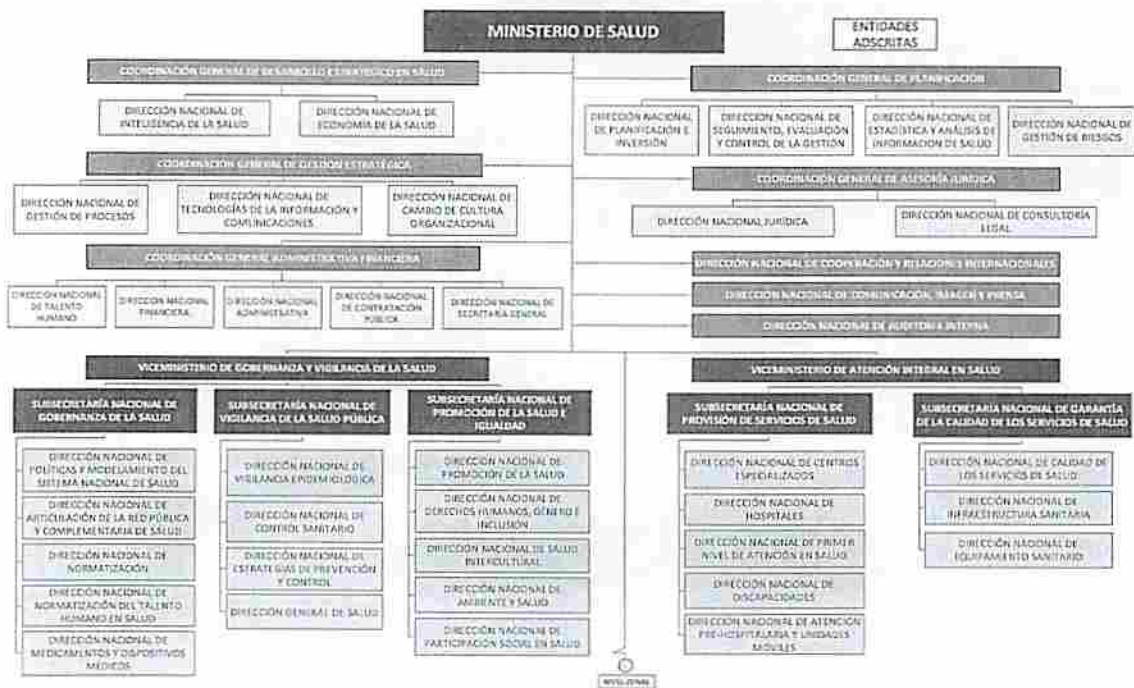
MINISTERIO DE SALUD

ENTIDADES ADSCRITAS

COORDINACIÓN GENERAL DE DESARROLLO ESTRATÉGICO EN SALUD

DIRECCIÓN NACIONAL DE INTELIGENCIA DE LA SALUD

DIRECCIÓN NACIONAL DE ECONOMÍA DE LA SALUD

COORDINACIÓN GENERAL DE GESTIÓN ESTRATÉGICA

DIRECCIÓN NACIONAL DE GESTIÓN DE PROCESOS

DIRECCIÓN NACIONAL DE TECNOLOGÍAS DE LA INFORMACIÓN Y COMUNICACIONES

DIRECCIÓN NACIONAL DE CAMBIO DE CULTURA ORGANIZACIONAL

COORDINACIÓN GENERAL ADMINISTRATIVA FINANCIERA

DIRECCIÓN NACIONAL DE TALENTO HUMANO

DIRECCIÓN NACIONAL FINANCIERA

DIRECCIÓN NACIONAL ADMINISTRATIVA

DIRECCIÓN NACIONAL DE CONTRATACIÓN PÚBLICA

DIRECCIÓN NACIONAL DE SECRETARÍA GENERAL

COORDINACIÓN GENERAL DE PLANIFICACIÓN

DIRECCIÓN NACIONAL DE PLANIFICACIÓN E INVERSIÓN

DIRECCIÓN NACIONAL DE SEGUIMIENTO, EVALUACIÓN Y CONTROL DE LA GESTIÓN

DIRECCIÓN NACIONAL DE ESTADÍSTICA Y ANÁLISIS DE INFORMACIÓN DE SALUD

DIRECCIÓN NACIONAL DE GESTIÓN DE RIESGOS

COORDINACIÓN GENERAL DE ASESORÍA JURÍDICA

DIRECCIÓN NACIONAL JURÍDICA

DIRECCIÓN NACIONAL DE CONSULTORÍA LEGAL

DIRECCIÓN NACIONAL DE COOPERACIÓN Y RELACIONES INTERNACIONALES

DIRECCIÓN NACIONAL DE COMUNICACIÓN, IMAGEN Y PRENSA

DIRECCIÓN NACIONAL DE AUDITORÍA INTERNA

VICEMINISTERIO DE GOBERNANZA Y VIGILANCIA DE LA SALUD

SUBSECRETARÍA NACIONAL DE GOBERNANZA DE LA SALUD

DIRECCIÓN NACIONAL DE POLÍTICAS Y MODELAMIENTO DEL SISTEMA NACIONAL DE SALUD

DIRECCIÓN NACIONAL DE ARTICULACIÓN DE LA RED PÚBLICA Y COMPLEMENTARIA DE SALUD

DIRECCIÓN NACIONAL DE NORMATIZACIÓN

DIRECCIÓN NACIONAL DE NORMATIZACIÓN DEL TALENTO HUMANO EN SALUD

DIRECCIÓN NACIONAL DE MEDICAMENTOS Y DISPOSITIVOS MÉDICOS

SUBSECRETARÍA NACIONAL DE VIGILANCIA DE LA SALUD PÚBLICA

DIRECCIÓN NACIONAL DE VIGILANCIA EPIDEMIOLÓGICA

DIRECCIÓN NACIONAL DE CONTROL SANITARIO

DIRECCIÓN NACIONAL DE ESTRATEGIAS DE PREVENCIÓN Y CONTROL

DIRECCIÓN GENERAL DE SALUD

SUBSECRETARÍA NACIONAL DE PROMOCIÓN DE LA SALUD E IGUALDAD

DIRECCIÓN NACIONAL DE PROMOCIÓN DE LA SALUD

DIRECCIÓN NACIONAL DE DERECHOS HUMANOS, GÉNERO E INCLUSIÓN

DIRECCIÓN NACIONAL DE SALUD INTERCULTURAL

DIRECCIÓN NACIONAL DE AMBIENTE Y SALUD

DIRECCIÓN NACIONAL DE PARTICIPACIÓN SOCIAL EN SALUD

VICEMINISTERIO DE ATENCIÓN INTEGRAL EN SALUD

SUBSECRETARÍA NACIONAL DE PROVISIÓN DE SERVICIOS DE SALUD

DIRECCIÓN NACIONAL DE CENTROS ESPECIALIZADOS

DIRECCIÓN NACIONAL DE HOSPITALES

DIRECCIÓN NACIONAL DE PRIMER NIVEL DE ATENCIÓN EN SALUD

DIRECCIÓN NACIONAL DE DISCAPACIDADES

DIRECCIÓN NACIONAL DE ATENCIÓN PRE-HOSPITALARIA Y UNIDADES MÓVILES

SUBSECRETARÍA NACIONAL DE GARANTÍA DE LA CALIDAD DE LOS SERVICIOS DE SALUD

DIRECCIÓN NACIONAL DE CALIDAD DE LOS SERVICIOS DE SALUD

DIRECCIÓN NACIONAL DE INFRAESTRUCTURA SANITARIA

DIRECCIÓN NACIONAL DE EQUIPAMIENTO SANITARIO

NIVEL ZONAL